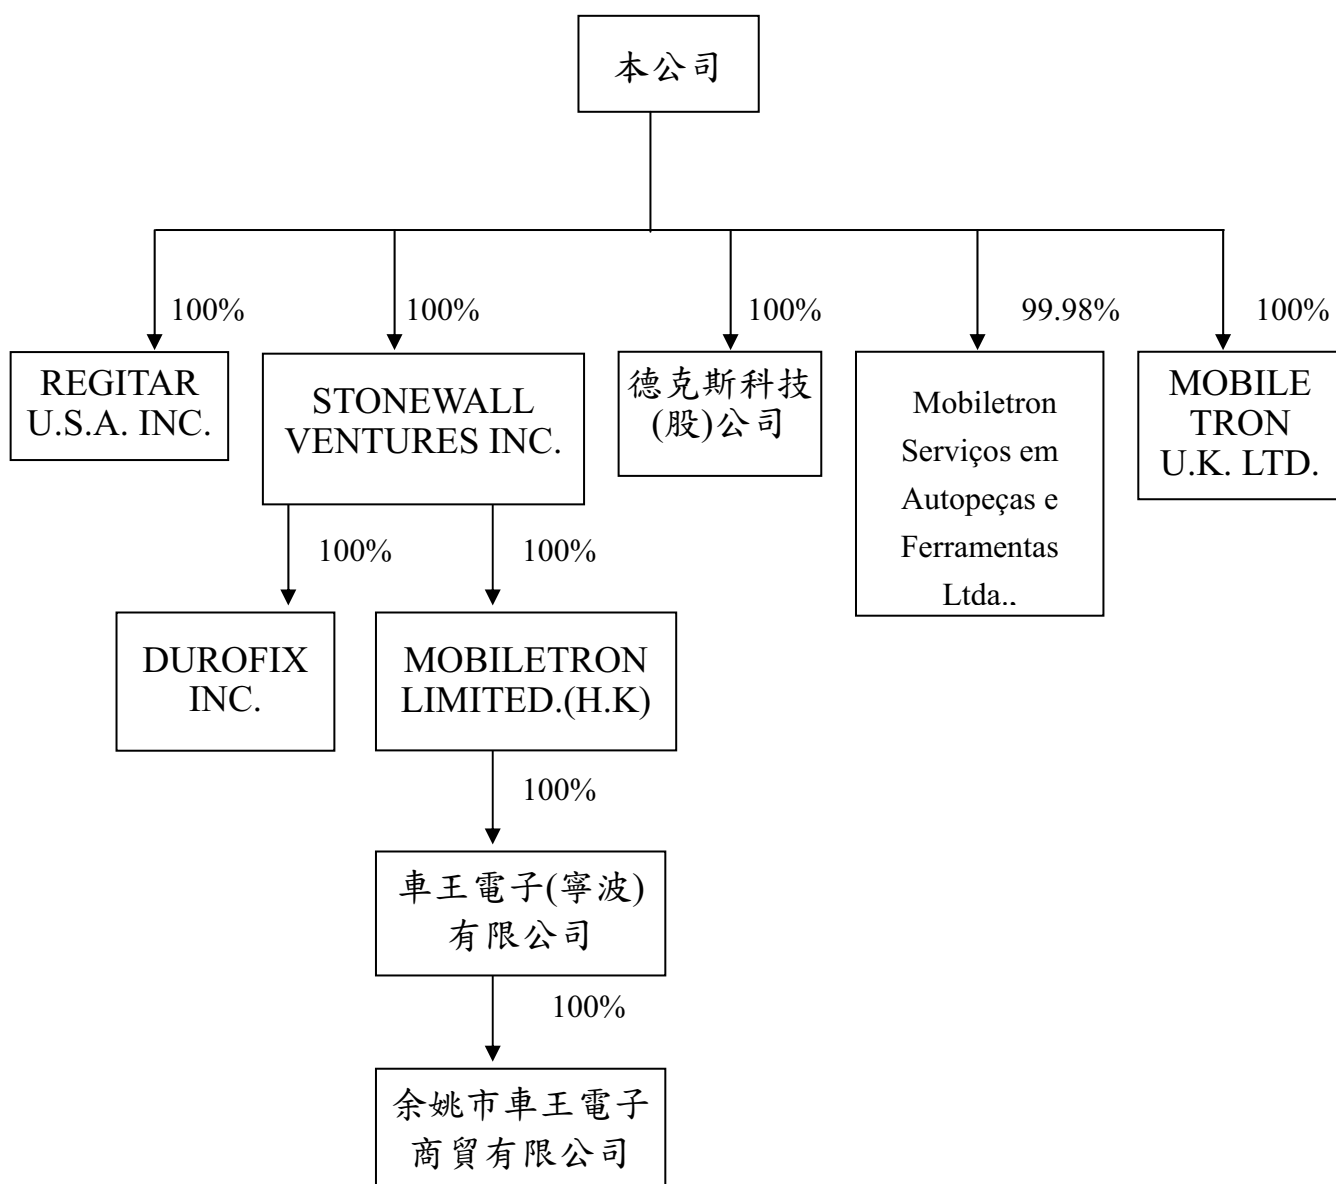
本公司

100%

REGITAR U.S.A. INC.

100%

STONEWALL VENTURES INC.

100%

DUROFIX INC.

100%

MOBILETRON LIMITED.(H.K)

100%

車王電子(寧波)有限公司

100%

余姚市車王電子商貿有限公司

100%

德克斯科技(股)公司

99.98%

Mobiletron Serviços em Autopeças e Ferramentas Ltda..

100%

MOBILE TRON U.K. LTD.